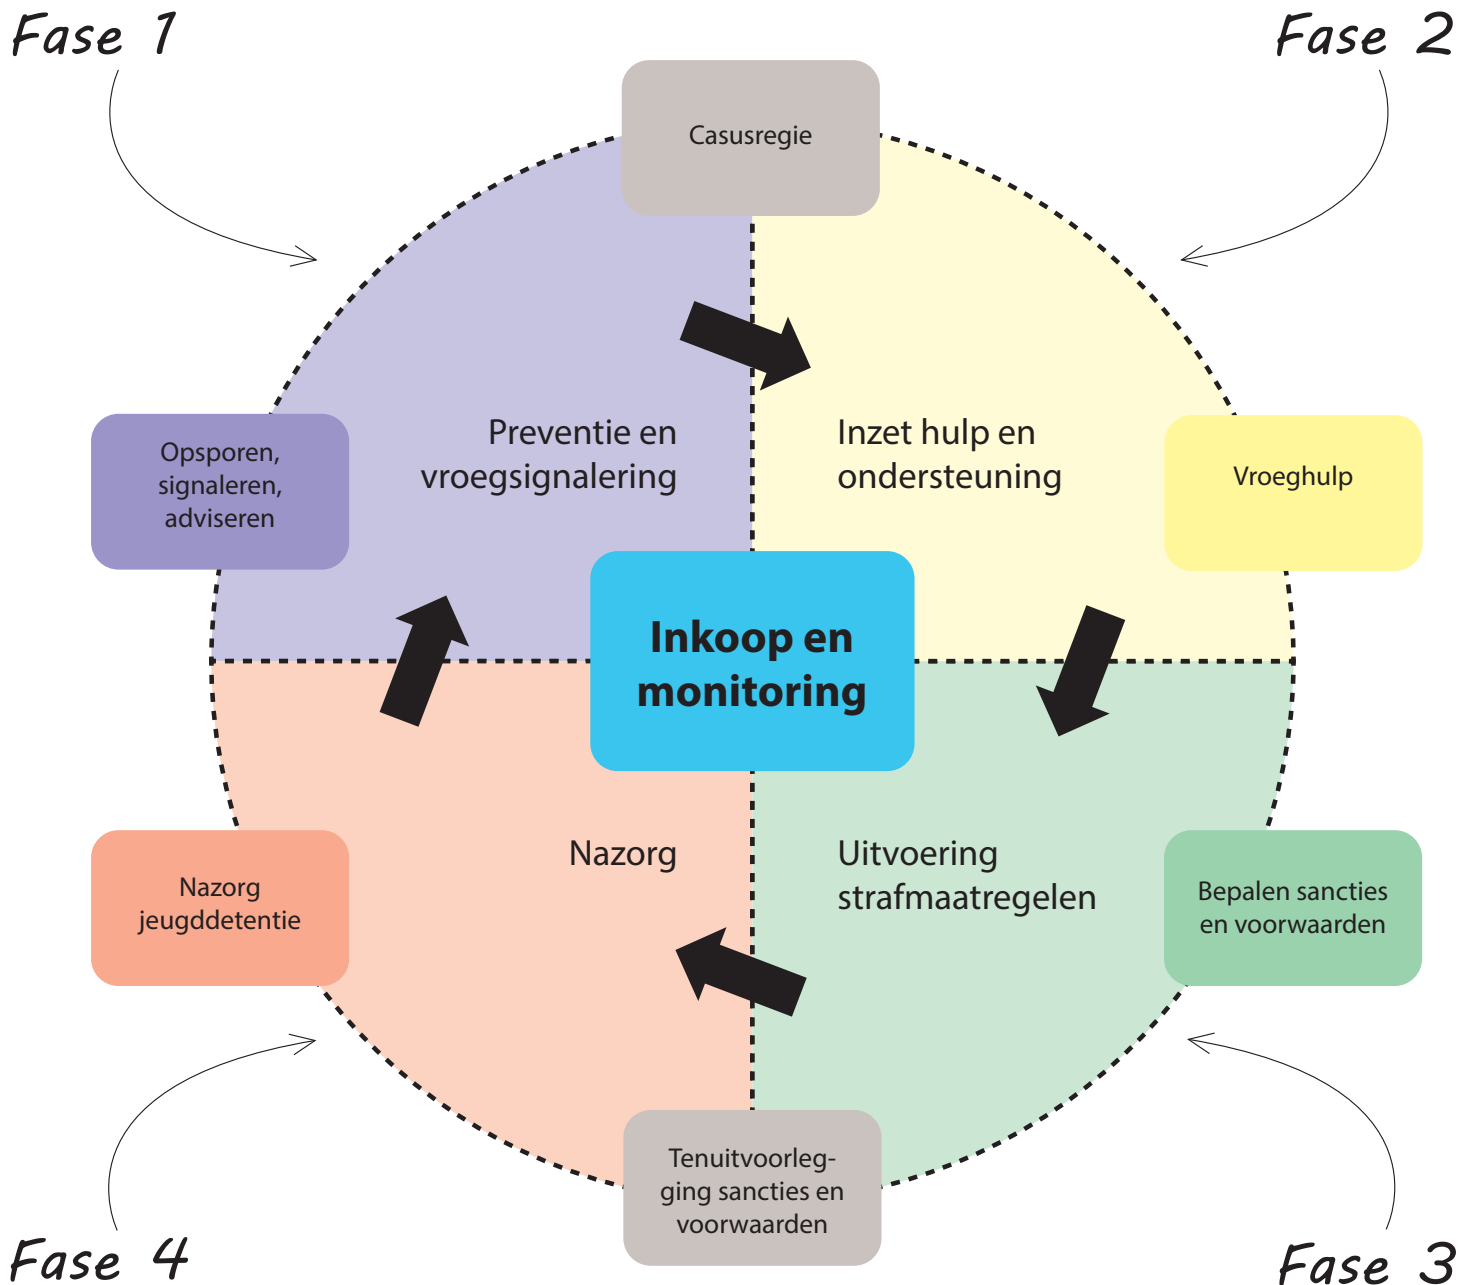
Fase 1

Fase 2

Casusregie

Opsporen, signaleren, adviseren

Preventie en vroegsignalering

Inzet hulp en ondersteuning

Vroeghulp

Inkoop en monitoring

Nazorg jeugddetentie

Nazorg

Uitvoering strafmaatregelen

Bepalen sancties en voorwaarden

Tenuitvoorlegging sancties en voorwaarden

Fase 4

Fase 3